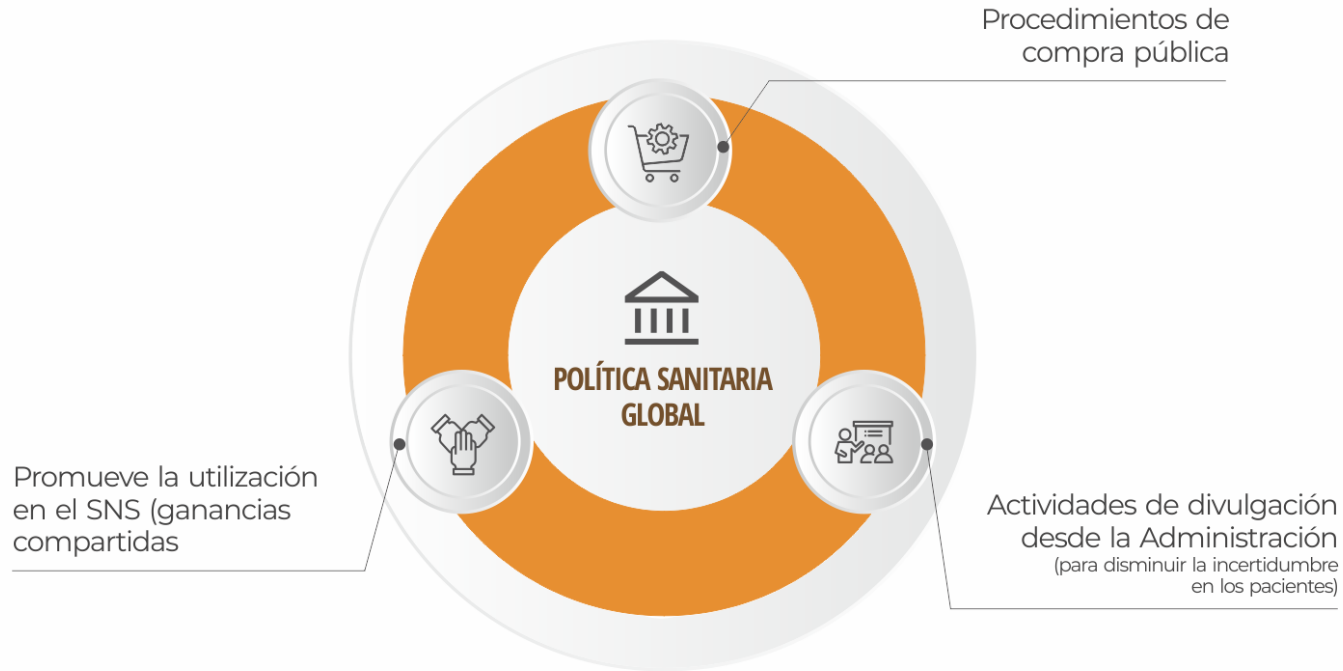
Procedimientos de compra pública

POLÍTICA SANITARIA GLOBAL

Promueve la utilización en el SNS (ganancias compartidas

Actividades de divulgación desde la Administración (para disminuir la incertidumbre en los pacientes)